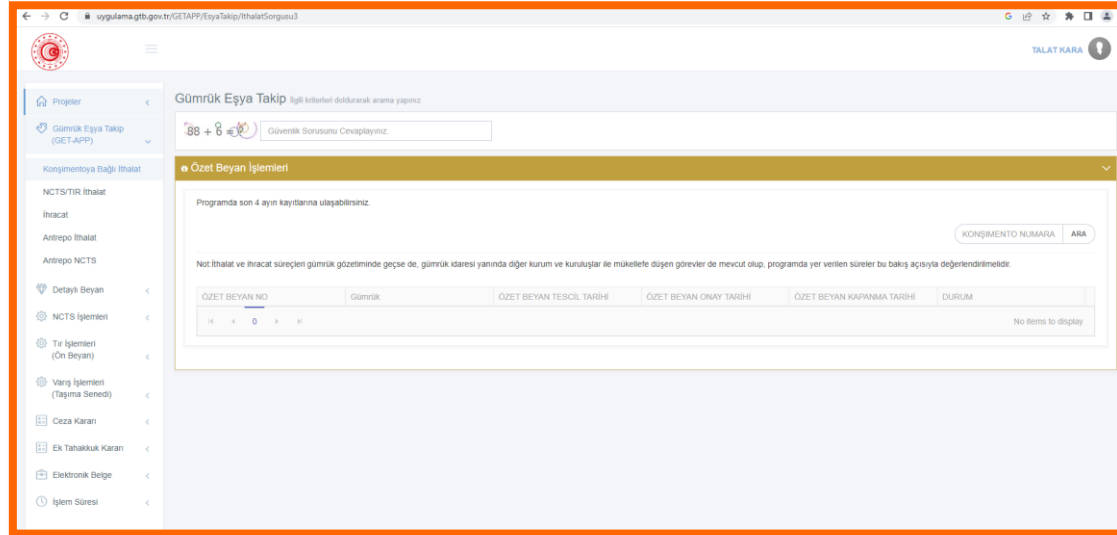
uygulama.gtb.gov.tr/GETAPP/EsyaTakip/IthalatSorgusu3

TALAT KARA

Projeler

Gümrük Eşya Takip (GET-APP)

Konşimentoya Bağlı İthalat

NCTS/TIR İthalat

İhracat

Antrepo İthalat

Antrepo NCTS

Detaylı Beyan

NCTS İşlemleri

Tır İşlemleri (Ön Beyan)

Varış İşlemleri (Taşıma Senedi)

Ceza Kararı

Ek Tahakkuk Kararı

Elektronik Belge

İşlem Süresi

Gümrük Eşya Takip İlgili kriterleri doldurarak arama yapınız

Güvenlik Sorusunu Cevaplayınız.

Özet Beyan İşlemleri

Programda son 4 ayın kayıtlarına ulaşabilirsiniz.

KONŞİMENTO NUMARA ARA

Not:İthalat ve ihracat süreçleri gümrük gözetiminde geçse de, gümrük idaresi yanında diğer kurum ve kuruluşlar ile mükellefe düşen görevler de mevcut olup, programda yer verilen süreler bu bakış açısıyla değerlendirilmelidir.

| ÖZET BEYAN NO | Gümrük | ÖZET BEYAN TESCİL TARİHİ | ÖZET BEYAN ONAY TARİHİ | ÖZET BEYAN KAPANMA TARİHİ | DURUM |
|---|---|---|---|---|---|

0

No items to display